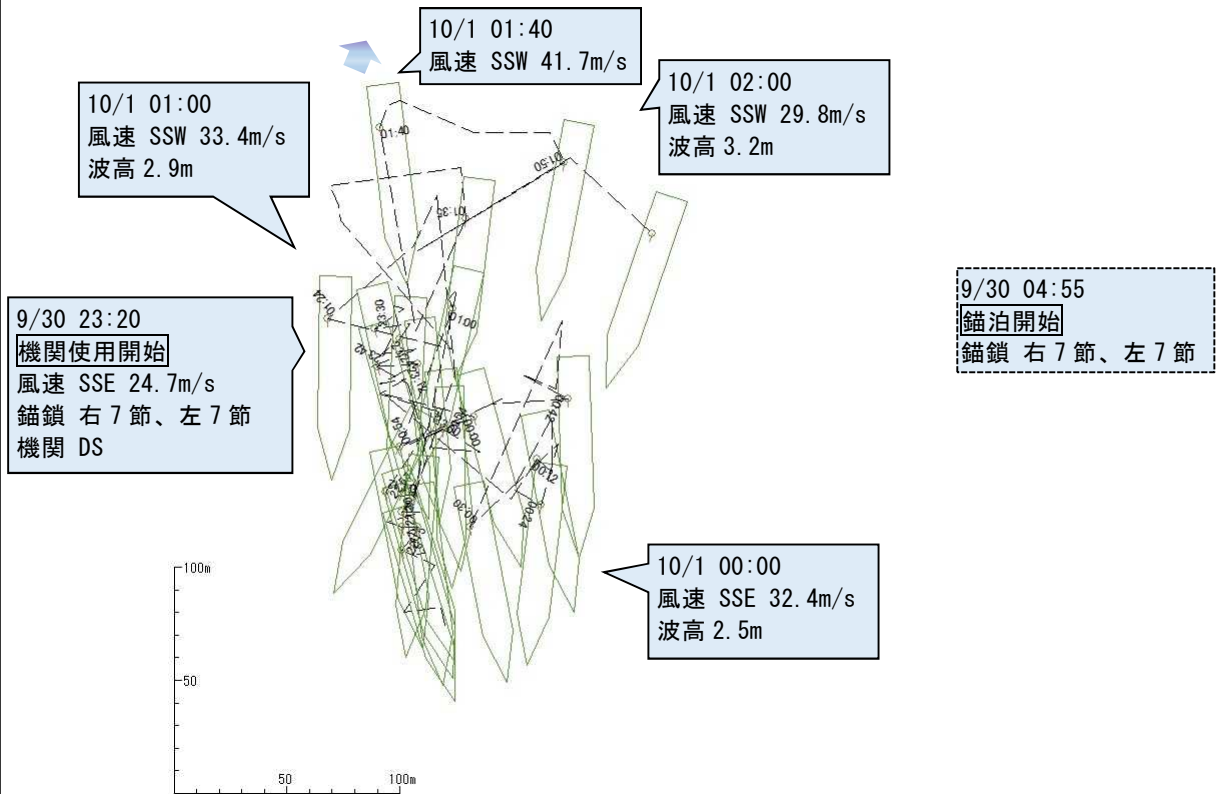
10/1 01:40
風速 SSW 41.7m/s

10/1 01:00
風速 SSW 33.4m/s
波高 2.9m

10/1 02:00
風速 SSW 29.8m/s
波高 3.2m

01:40

01:50

01:30

9/30 04:55
錨泊開始
錨鎖 右 7 節、左 7 節

9/30 23:20
機関使用開始
風速 SSE 24.7m/s
錨鎖 右 7 節、左 7 節
機関 DS

01:00

10/1 00:00
風速 SSE 32.4m/s
波高 2.5m

100m

50

50

100m